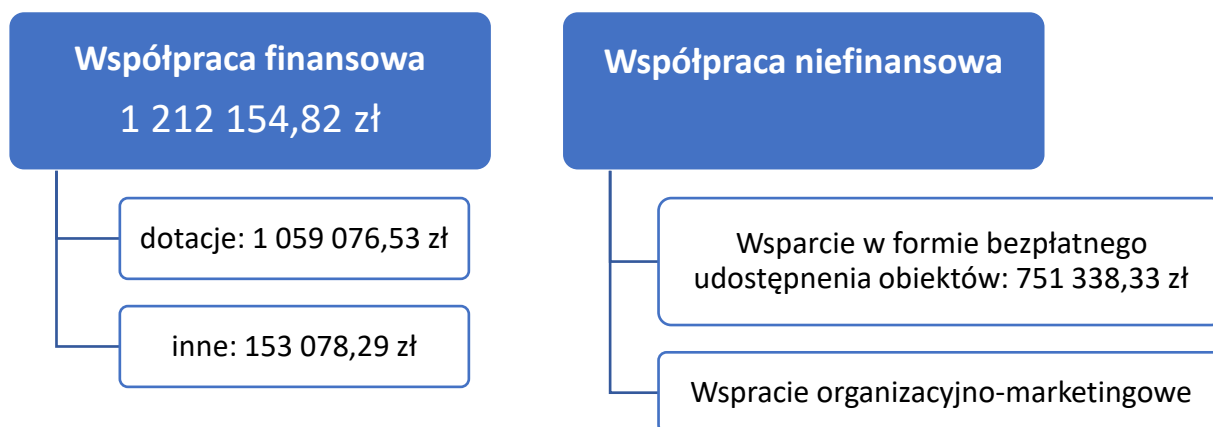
Współpraca finansowa
1 212 154,82 zł

dotacje: 1 059 076,53 zł

inne: 153 078,29 zł

Współpraca niefinansowa

Wsparcie w formie bezpłatnego udostępnenia obiektów: 751 338,33 zł

Wspracie organizacyjno-marketingowe